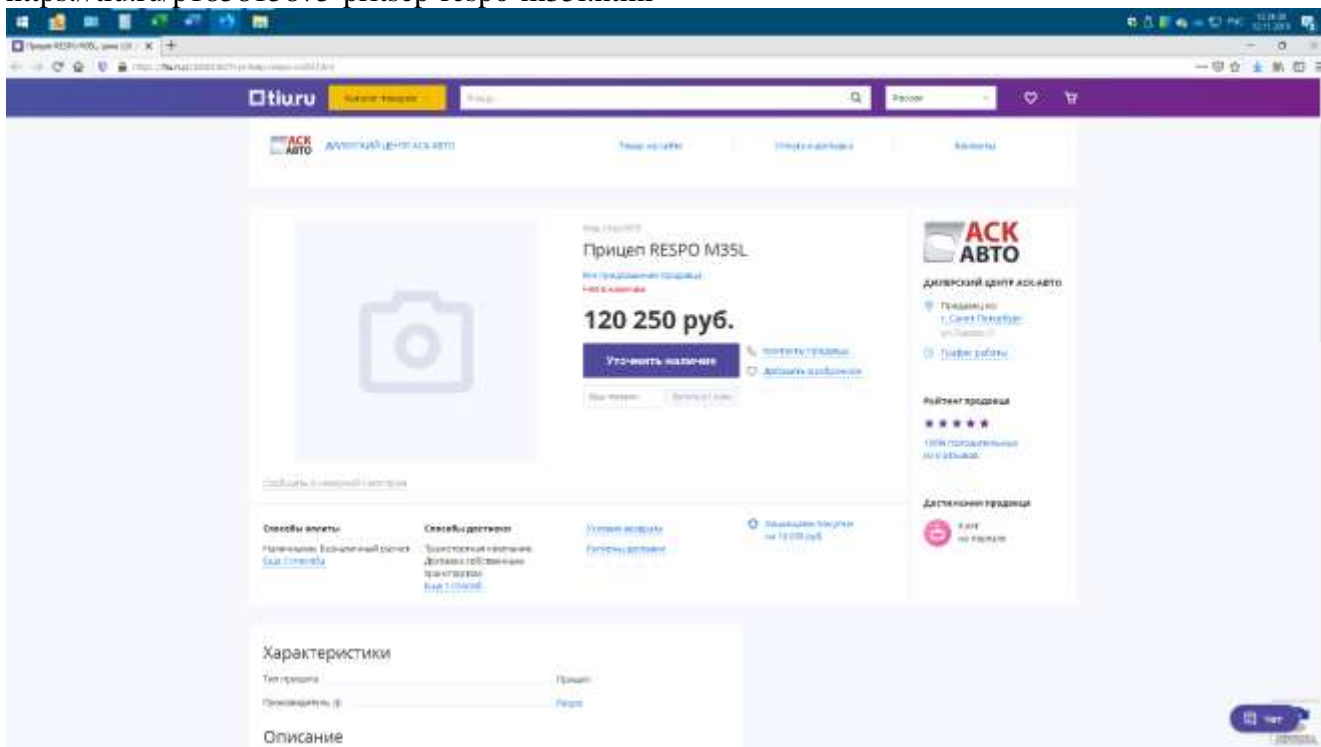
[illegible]

Прицеп RESPO M35L, цена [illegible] ×

tiu.ru Каталог товаров Поиск Россия

АСК АВТО Дилерский центр АСК-АВТО Товары на сайте О магазине и доставке Контакты

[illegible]

Прицеп RESPO M35L

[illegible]
Нет в наличии

120 250 руб.

Уточнить наличие

Контакты продавца
Добавить в избранное

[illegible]

Сообщить о неверной категории

АСК АВТО

Дилерский центр АСК-АВТО

Продавец из г. Санкт-Петербург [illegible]

График работы

Рейтинг продавца

★★★★★

100% положительных из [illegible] отзывов

Достижения продавца

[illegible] на портале

Способы оплаты
Наличными, Безналичный расчет
Ещё 1 способ

Способы доставки
Транспортная компания, Доставка собственным транспортом
Ещё 1 способ

Условия возврата
Регионы доставки

Защищаем покупки на 15 000 руб.

Характеристики

Тип прицепа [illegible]

Производитель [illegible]

Описание

Чат